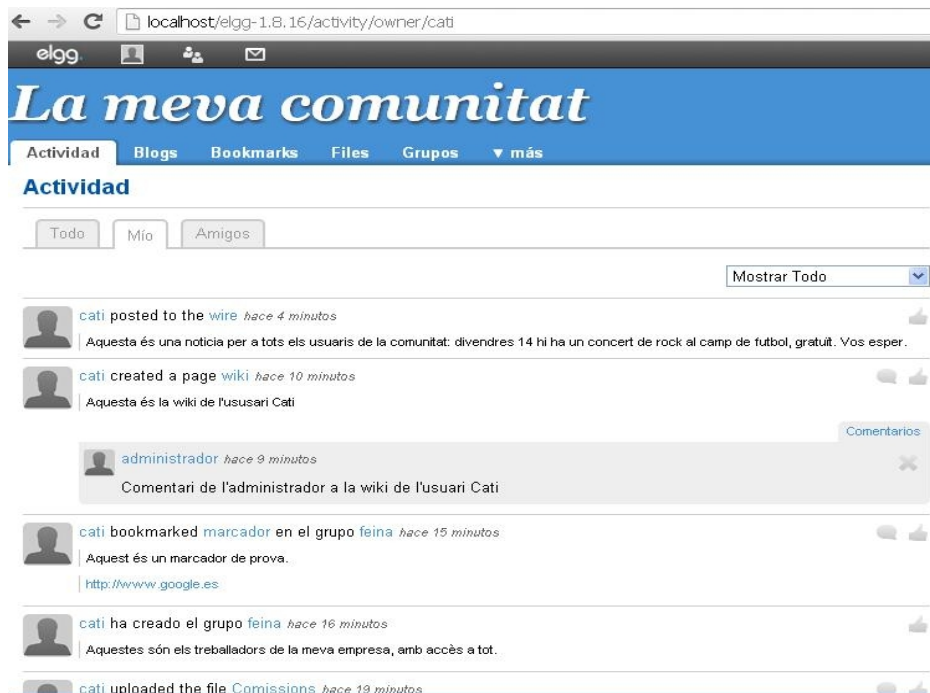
localhost/elgg-1.8.16/activity/owner/cati

elgg

La meva comunitat

Actividad Blogs Bookmarks Files Grupos ▼ más

Actividad

Todo Mío Amigos

Mostrar Todo

cati posted to the wire hace 4 minutos

Aquesta és una noticia per a tots els usuaris de la comunitat: divendres 14 hi ha un concert de rock al camp de futbol, gratuit. Vos esper.

cati created a page wiki hace 10 minutos

Aquesta és la wiki de l'ususari Cati

Comentarios

administrador hace 9 minutos

Comentari de l'administrador a la wiki de l'usuari Cati

cati bookmarked marcador en el grupo feina hace 15 minutos

Aquest és un marcador de prova.

http://www.google.es

cati ha creado el grupo feina hace 16 minutos

Aquestes són els treballadors de la meva empresa, amb accès a tot.

cati uploaded the file Comissions hace 19 minutos